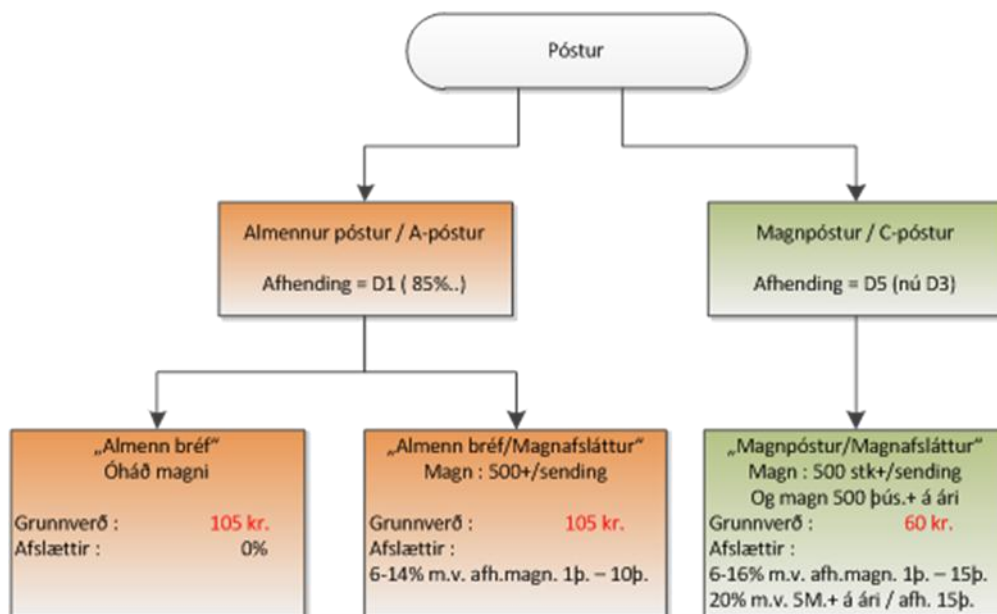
Póstur

Almennur póstur / A-póstur

Afhending = D1 ( 85%..)

Magnpóstur / C-póstur

Afhending = D5 (nú D3)

„Almenn bréf“
Óháð magni

Grunnverð : 105 kr.
Afslættir : 0%

„Almenn bréf/Magnafsláttur“
Magn : 500+/sending

Grunnverð : 105 kr.
Afslættir :
6-14% m.v. afh.magn. 1þ. – 10þ.

„Magnpóstur/Magnafsláttur“
Magn : 500 stk+/sending
Og magn 500 þús.+ á ári

Grunnverð : 60 kr.
Afslættir :
6-16% m.v. afh.magn. 1þ. – 15þ.
20% m.v. 5M.+ á ári / afh. 15þ.